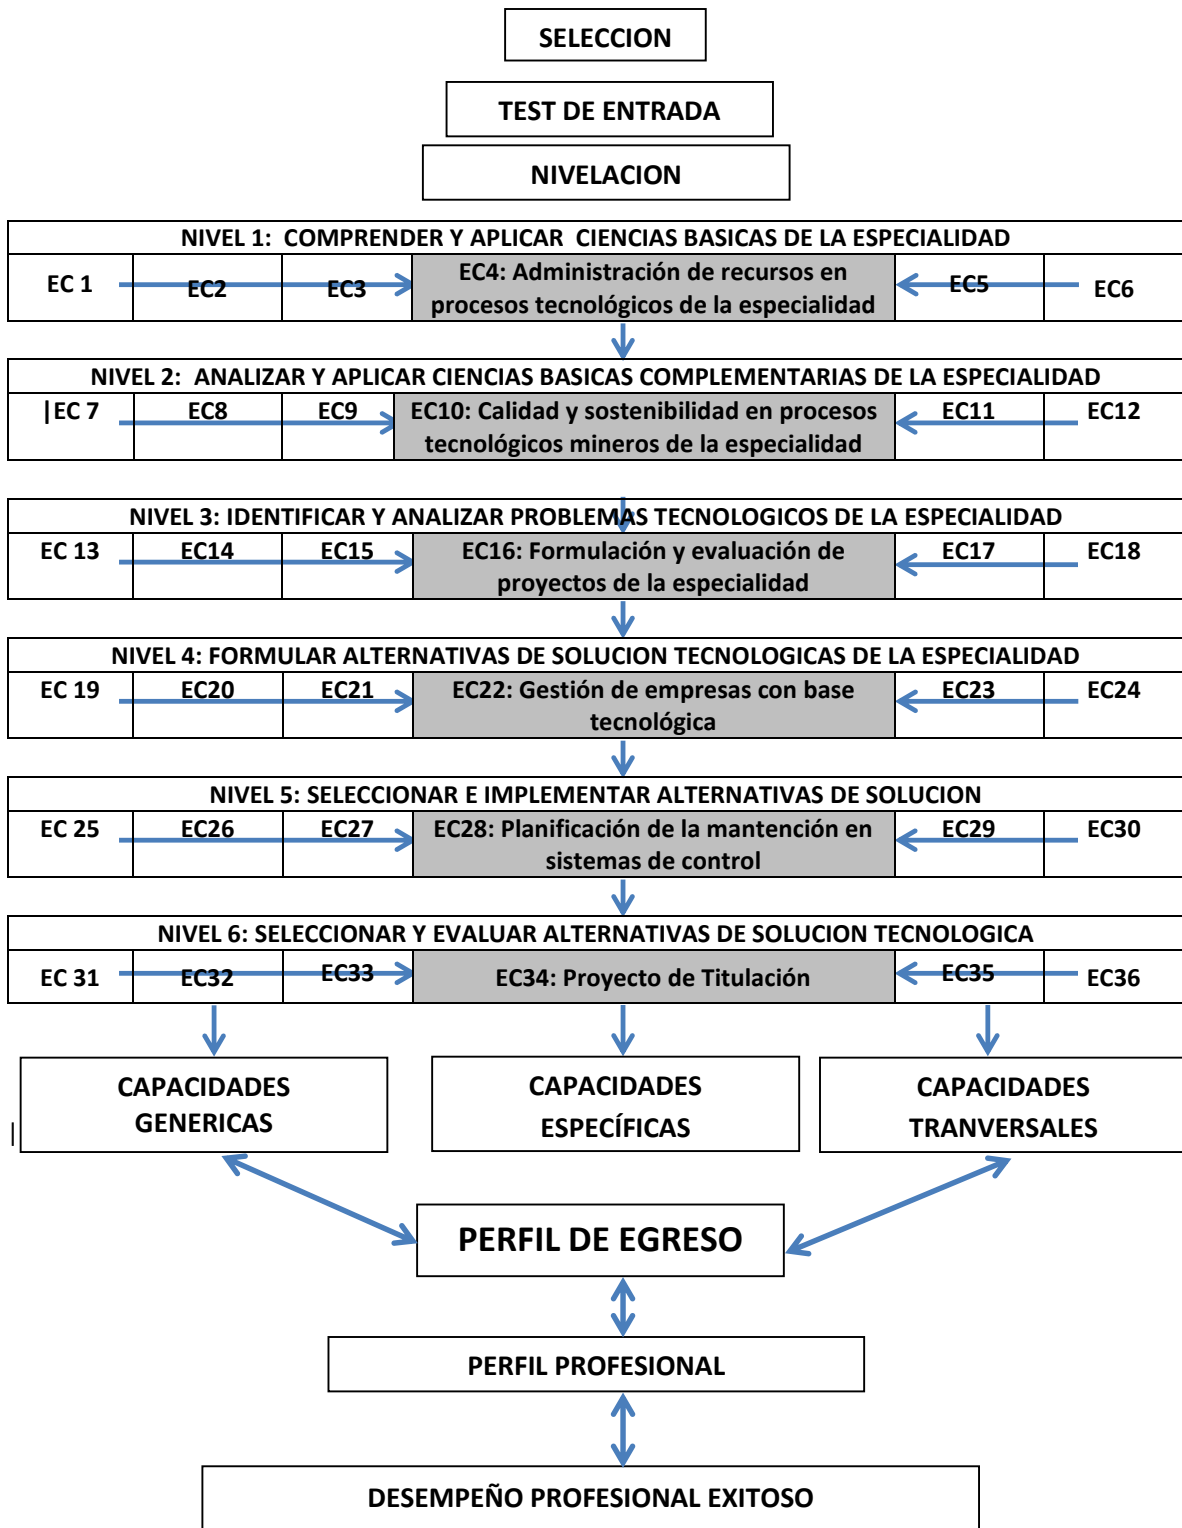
SELECCION

TEST DE ENTRADA

NIVELACION

NIVEL 1: COMPRENDER Y APLICAR CIENCIAS BASICAS DE LA ESPECIALIDAD

| EC 1 | EC2 | EC3 | EC4: Administración de recursos en procesos tecnológicos de la especialidad | EC5 | EC6 |
|---|---|---|---|---|---|

NIVEL 2: ANALIZAR Y APLICAR CIENCIAS BASICAS COMPLEMENTARIAS DE LA ESPECIALIDAD

| EC 7 | EC8 | EC9 | EC10: Calidad y sostenibilidad en procesos tecnológicos mineros de la especialidad | EC11 | EC12 |
|---|---|---|---|---|---|

NIVEL 3: IDENTIFICAR Y ANALIZAR PROBLEMAS TECNOLOGICOS DE LA ESPECIALIDAD

| EC 13 | EC14 | EC15 | EC16: Formulación y evaluación de proyectos de la especialidad | EC17 | EC18 |
|---|---|---|---|---|---|

NIVEL 4: FORMULAR ALTERNATIVAS DE SOLUCION TECNOLOGICAS DE LA ESPECIALIDAD

| EC 19 | EC20 | EC21 | EC22: Gestión de empresas con base tecnológica | EC23 | EC24 |
|---|---|---|---|---|---|

NIVEL 5: SELECCIONAR E IMPLEMENTAR ALTERNATIVAS DE SOLUCION

| EC 25 | EC26 | EC27 | EC28: Planificación de la mantención en sistemas de control | EC29 | EC30 |
|---|---|---|---|---|---|

NIVEL 6: SELECCIONAR Y EVALUAR ALTERNATIVAS DE SOLUCION TECNOLOGICA

| EC 31 | EC32 | EC33 | EC34: Proyecto de Titulación | EC35 | EC36 |
|---|---|---|---|---|---|

CAPACIDADES GENERICAS

CAPACIDADES ESPECÍFICAS

CAPACIDADES TRANVERSALES

PERFIL DE EGRESO

PERFIL PROFESIONAL

DESEMPEÑO PROFESIONAL EXITOSO